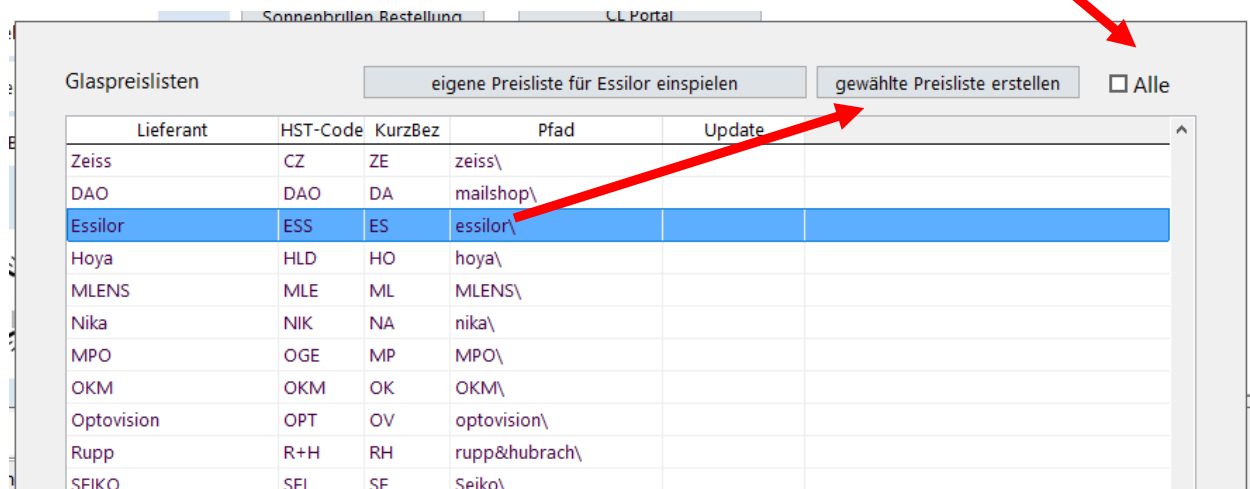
Sonnenbrillen Bestellung CL Portal

Glaspreislisten

eigene Preisliste für Essilor einspielen

gewählte Preisliste erstellen

Alle

| Lieferant | HST-Code | KurzBez | Pfad | Update |
|---|---|---|---|---|
| Zeiss | CZ | ZE | zeiss\ | |
| DAO | DAO | DA | mailshop\ | |
| Essilor | ESS | ES | essilor\ | |
| Hoya | HLD | HO | hoya\ | |
| MLENS | MLE | ML | MLENS\ | |
| Nika | NIK | NA | nika\ | |
| MPO | OGE | MP | MPO\ | |
| OKM | OKM | OK | OKM\ | |
| Optovision | OPT | OV | optovision\ | |
| Rupp | R+H | RH | rupp&hubrach\ | |
| SEIKO | SEI | SE | Seiko\ | |